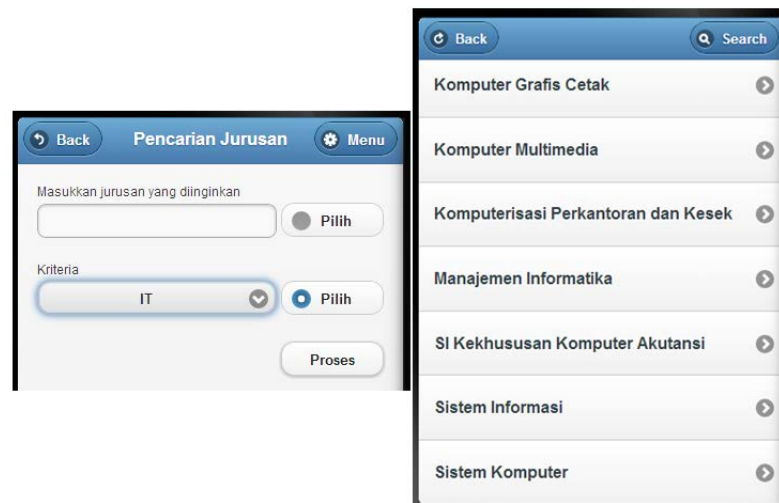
Back

Pencarian Jurusan

Menu

Masukkan jurusan yang diinginkan

Pilih

Kriteria

IT

Pilih

Proses

Back

Search

Komputer Grafis Cetak

Komputer Multimedia

Komputerisasi Perkantoran dan Kesek

Manajemen Informatika

SI Kekhususan Komputer Akutansi

Sistem Informasi

Sistem Komputer